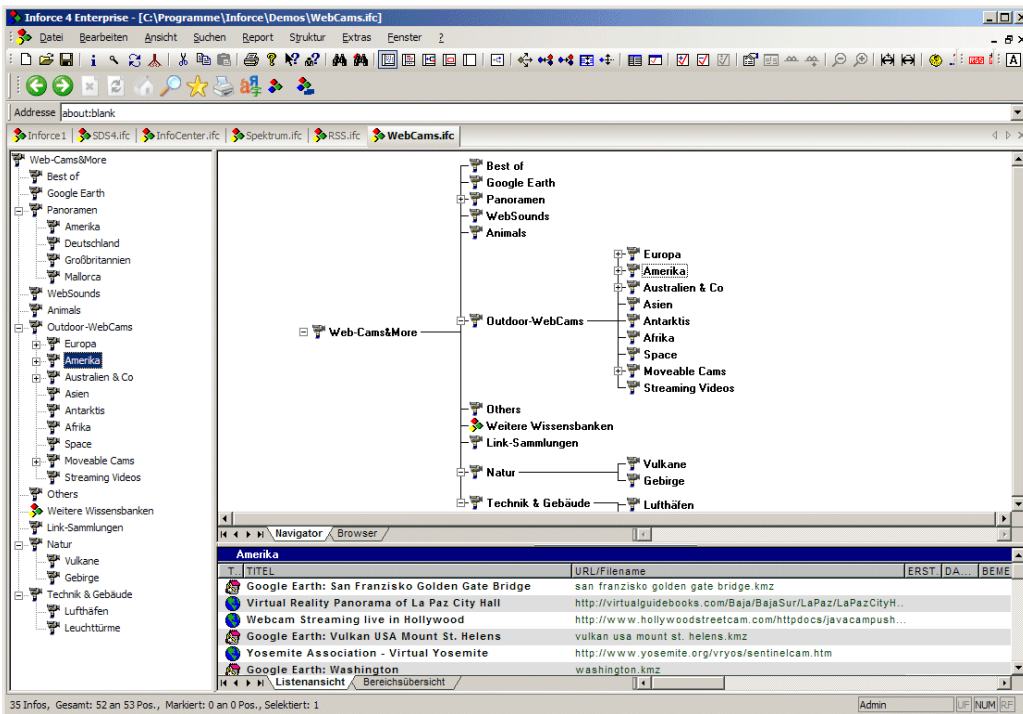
Inforce 4 Enterprise - [C:\Programme\Inforce\Demos\WebCams.ifc]

Datei Bearbeiten Ansicht Suchen Report Struktur Extras Fenster ?

Addresse about:blank

Inforce1 SDS4.ifc InfoCenter.ifc Spektrum.ifc RSS.ifc WebCams.ifc

Web-Cams&More
Best of
Google Earth
Panoramen
Amerika
Deutschland
Großbritannien
Mallorca
WebSounds
Animals
Outdoor-WebCams
Europa
Amerika
Australien & Co
Asien
Antarktis
Afrika
Space
Moveable Cams
Streaming Videos
Others
Weitere Wissensbanken
Link-Sammlungen
Natur
Vulkane
Gebirge
Technik & Gebäude
Lufthäfen
Leuchttürme

Web-Cams&More
Best of
Google Earth
Panoramen
WebSounds
Animals
Outdoor-WebCams
Europa
Amerika
Australien & Co
Asien
Antarktis
Afrika
Space
Moveable Cams
Streaming Videos
Others
Weitere Wissensbanken
Link-Sammlungen
Natur
Vulkane
Gebirge
Technik & Gebäude
Lufthäfen

Navigator Browser

Amerika

| T. | TITEL | URL/Filename | ERST. | DA... | BEME |
|---|---|---|---|---|---|
| | Google Earth: San Franzisko Golden Gate Bridge | san franzisko golden gate bridge.kmz | | | |
| | Virtual Reality Panorama of La Paz City Hall | http://virtualguidebooks.com/Baja/BajaSur/LaPaz/LaPazCityH... | | | |
| | Webcam Streaming live in Hollywood | http://www.hollywoodstreetcam.com/httpdocs/javacampush... | | | |
| | Google Earth: Vulkan USA Mount St. Helens | vulkan usa mount st. helens.kmz | | | |
| | Yosemite Association - Virtual Yosemite | http://www.yosemite.org/vryos/sentinelcam.htm | | | |
| | Google Earth: Washington | washington.kmz | | | |

Listenansicht Bereichsübersicht

35 Infos, Gesamt: 52 an 53 Pos., Markiert: 0 an 0 Pos., Selektiert: 1 Admin UF NUM RF